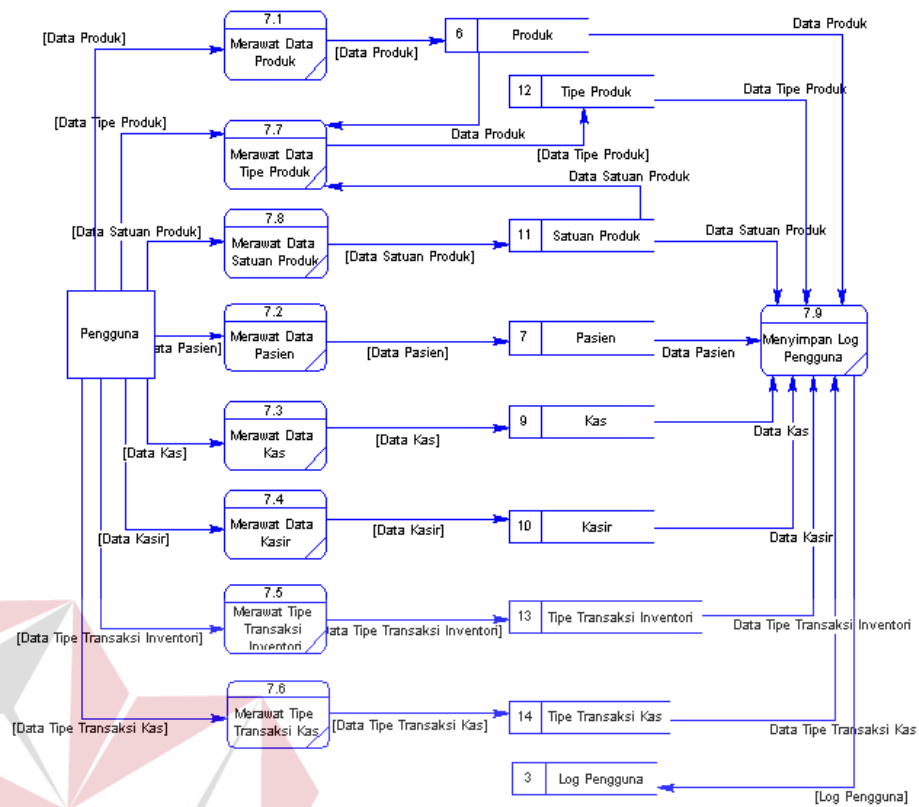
[Data Produk]

7.1
Merawat Data Produk

[Data Produk]

6 Produk

Data Produk

12 Tipe Produk

Data Tipe Produk

[Data Tipe Produk]

7.7
Merawat Data Tipe Produk

Data Produk

[Data Tipe Produk]

Data Satuan Produk

[Data Satuan Produk]

7.8
Merawat Data Satuan Produk

[Data Satuan Produk]

11 Satuan Produk

Data Satuan Produk

Pengguna

[Data Pasien]

7.2
Merawat Data Pasien

[Data Pasien]

7 Pasien

Data Pasien

7.9
Menyimpan Log Pengguna

7.3
Merawat Data Kas

[Data Kas]

[Data Kas]

9 Kas

Data Kas

7.4
Merawat Data Kasir

[Data Kasir]

[Data Kasir]

10 Kasir

Data Kasir

7.5
Merawat Tipe Transaksi Inventori

[Data Tipe Transaksi Inventori]

[Data Tipe Transaksi Inventori]

13 Tipe Transaksi Inventori

Data Tipe Transaksi Inventori

7.6
Merawat Tipe Transaksi Kas

[Data Tipe Transaksi Kas]

[Data Tipe Transaksi Kas]

14 Tipe Transaksi Kas

Data Tipe Transaksi Kas

3 Log Pengguna

[Log Pengguna]